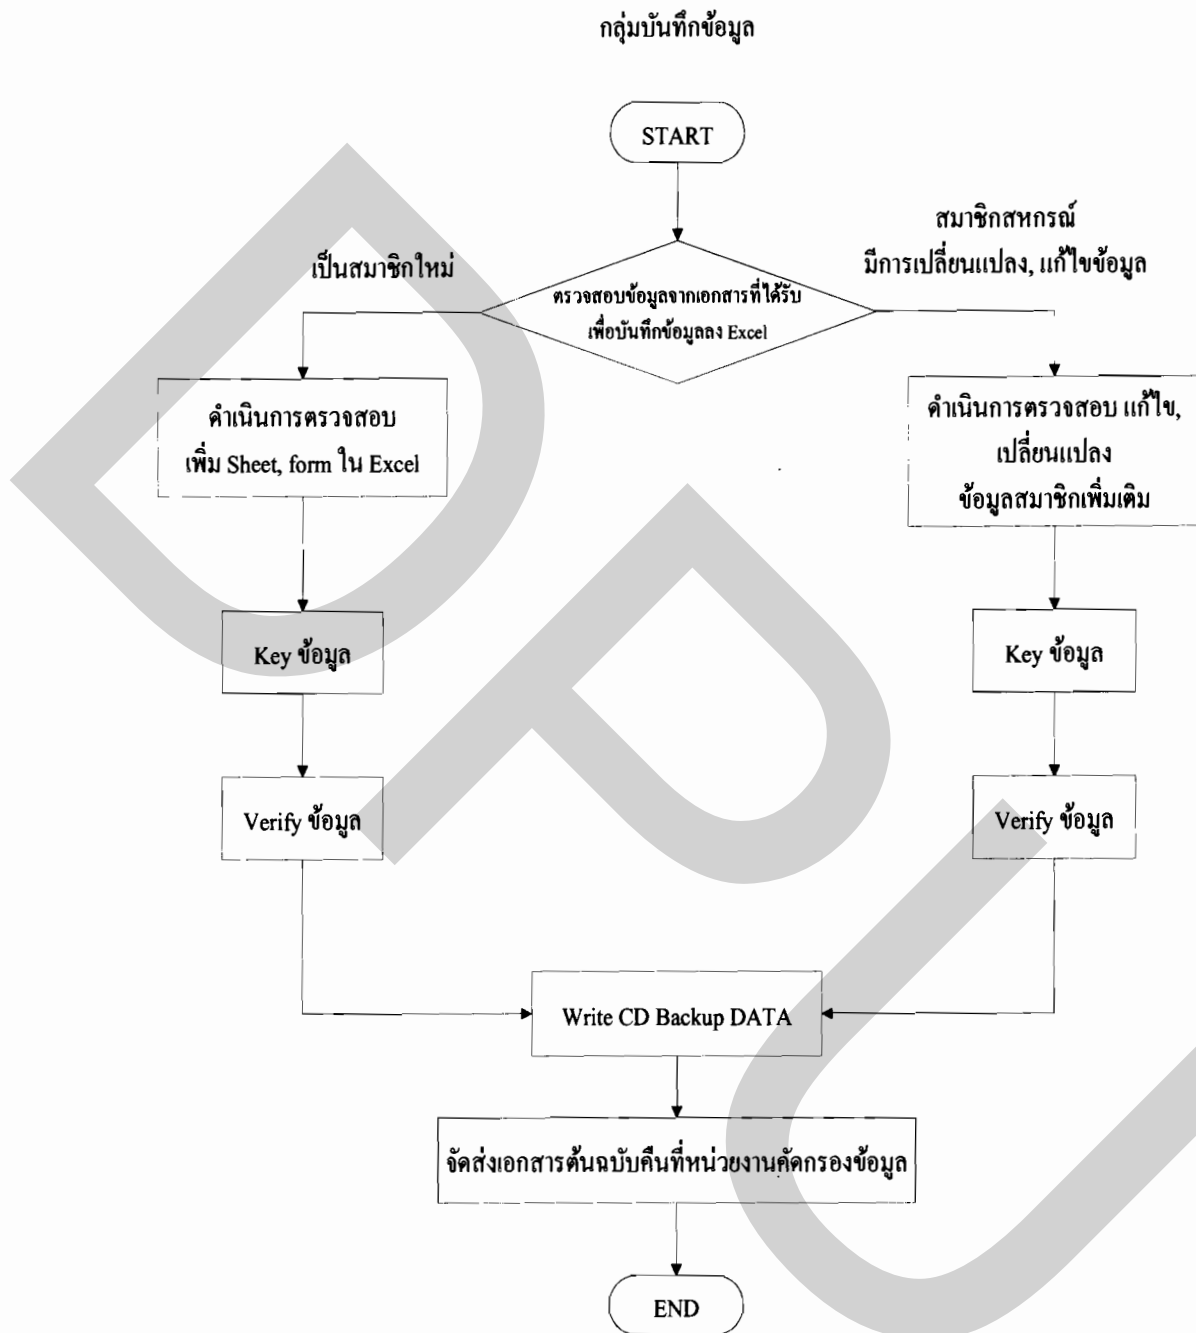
กลุ่มบันทึกข้อมูล

START

เป็นสมาชิกใหม่

สมาชิกสหกรณ์
มีการเปลี่ยนแปลง, แก้ไขข้อมูล

ตรวจสอบข้อมูลจากเอกสารที่ได้รับ
เพื่อบันทึกข้อมูลลง Excel

ดำเนินการตรวจสอบ
เพิ่ม Sheet, form ใน Excel

ดำเนินการตรวจสอบ แก้ไข,
เปลี่ยนแปลง
ข้อมูลสมาชิกเพิ่มเติม

Key ข้อมูล

Key ข้อมูล

Verify ข้อมูล

Verify ข้อมูล

Write CD Backup DATA

จัดส่งเอกสารต้นฉบับคืนที่หน่วยงานคัดกรองข้อมูล

END